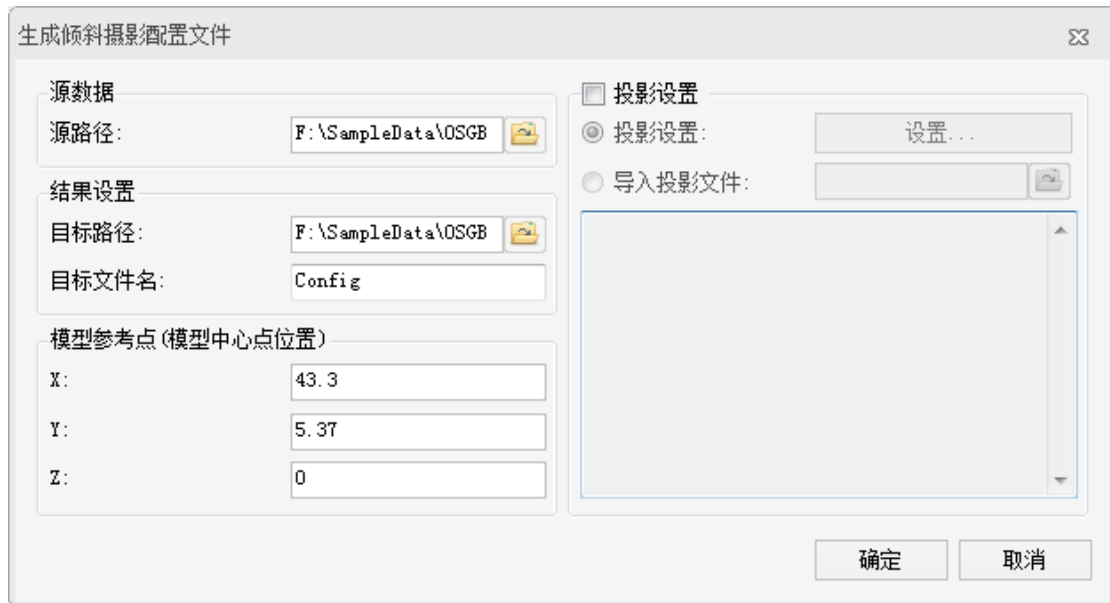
生成倾斜摄影配置文件

源数据
源路径: F:\SampleData\OSGB

结果设置
目标路径: F:\SampleData\OSGB
目标文件名: Config

模型参考点(模型中心点位置)
X: 43.3
Y: 5.37
Z: 0

投影设置
投影设置: 设置...
导入投影文件:

确定 取消